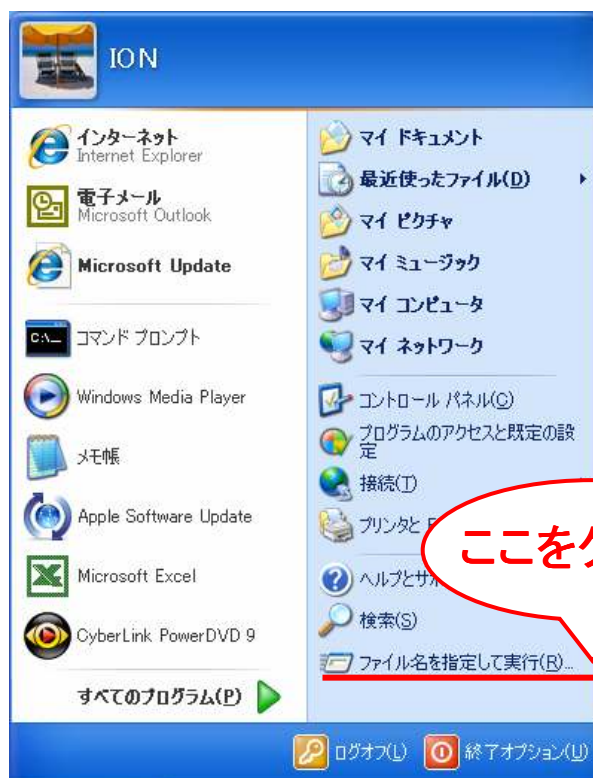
ION

インターネット
Internet Explorer

電子メール
Microsoft Outlook

Microsoft Update

コマンド プロンプト

Windows Media Player

メモ帳

Apple Software Update

Microsoft Excel

CyberLink PowerDVD 9

すべてのプログラム(P)

マイ ドキュメント

最近使ったファイル(D)

マイ ピクチャ

マイ ミュージック

マイ コンピュータ

マイ ネットワーク

コントロール パネル(C)

プログラムのアクセスと既定の設定

接続(T)

プリンタと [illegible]

ヘルプとサ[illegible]

検索(S)

ファイル名を指定して実行(R)...

ここをク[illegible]

ログオフ(L)

終了オプション(U)